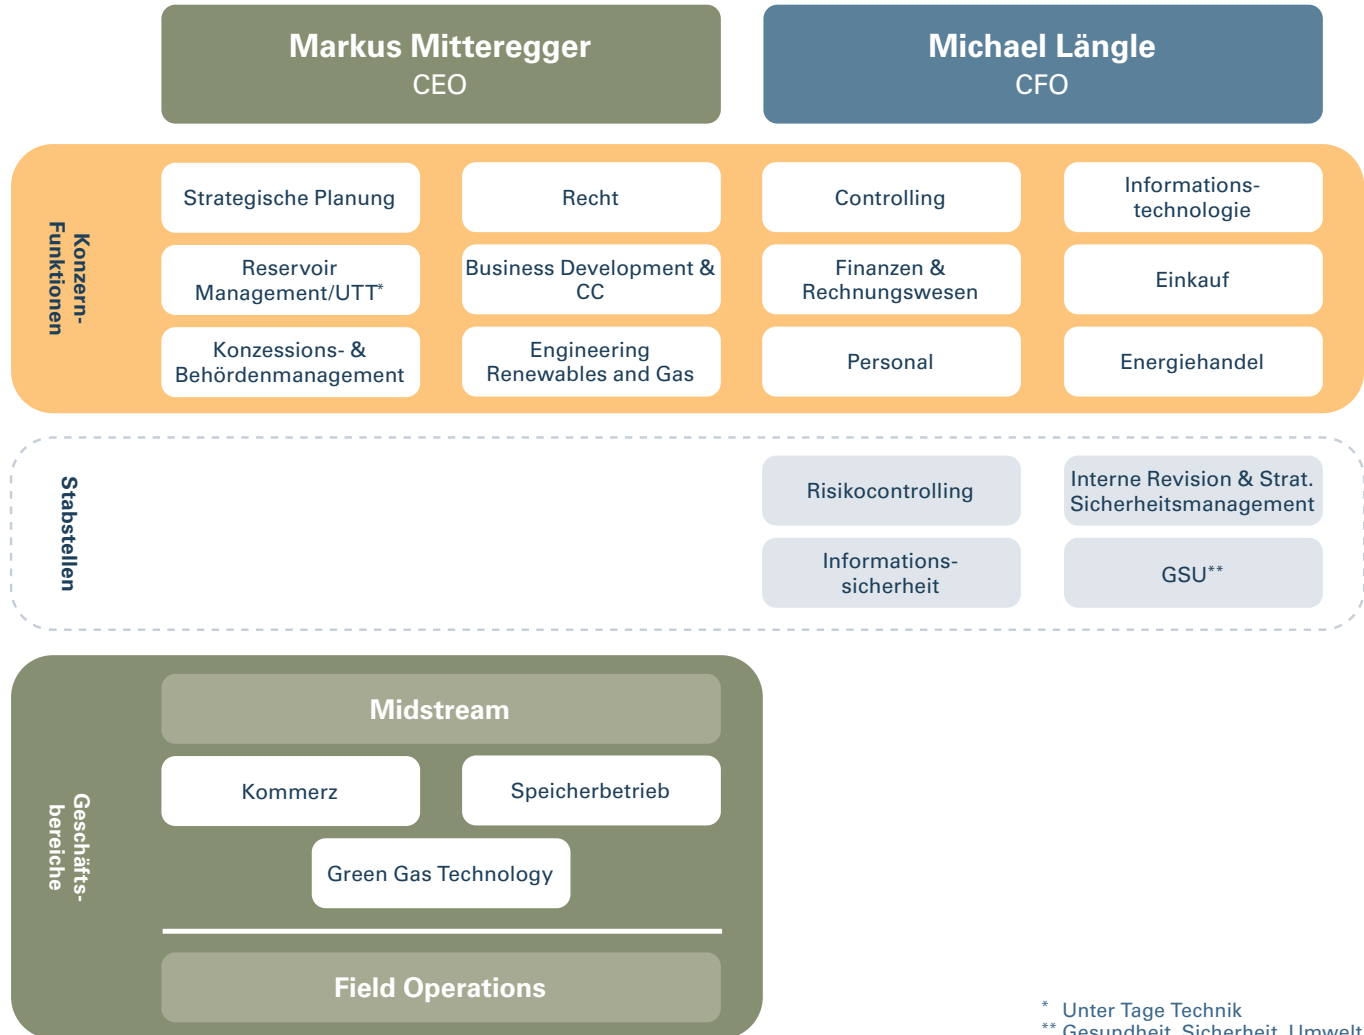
Markus Mitteregger
CEO

Michael Längle
CFO

Konzern-Funktionen

Strategische Planung

Recht

Controlling

Informations-technologie

Reservoir Management/UTT*

Business Development & CC

Finanzen & Rechnungswesen

Einkauf

Konzessions- & Behördenmanagement

Engineering Renewables and Gas

Personal

Energiehandel

Stabstellen

Risikocontrolling

Interne Revision & Strat. Sicherheitsmanagement

Informations-sicherheit

GSU**

Geschäfts-bereiche

Midstream

Kommerz

Speicherbetrieb

Green Gas Technology

Field Operations

* Unter Tage Technik
** Gesundheit, Sicherheit, Umwelt